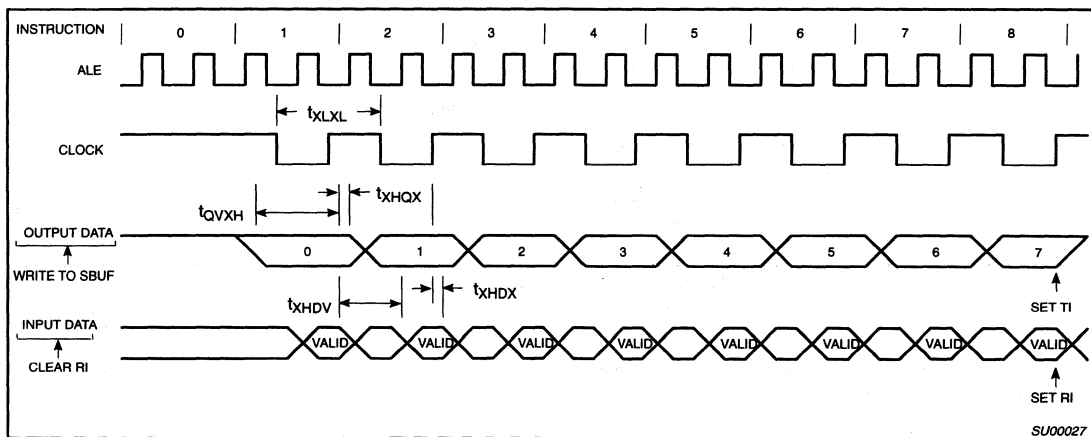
INSTRUCTION 0 1 2 3 4 5 6 7 8

ALE

$t_{XLXL}$

CLOCK

$t_{XHQX}$

$t_{QVXH}$

OUTPUT DATA

0 1 2 3 4 5 6 7

WRITE TO SBUF

$t_{XHDV}$

$t_{XHDX}$

SET TI

INPUT DATA

VALID VALID VALID VALID VALID VALID VALID VALID

CLEAR RI

SET RI

SU00027